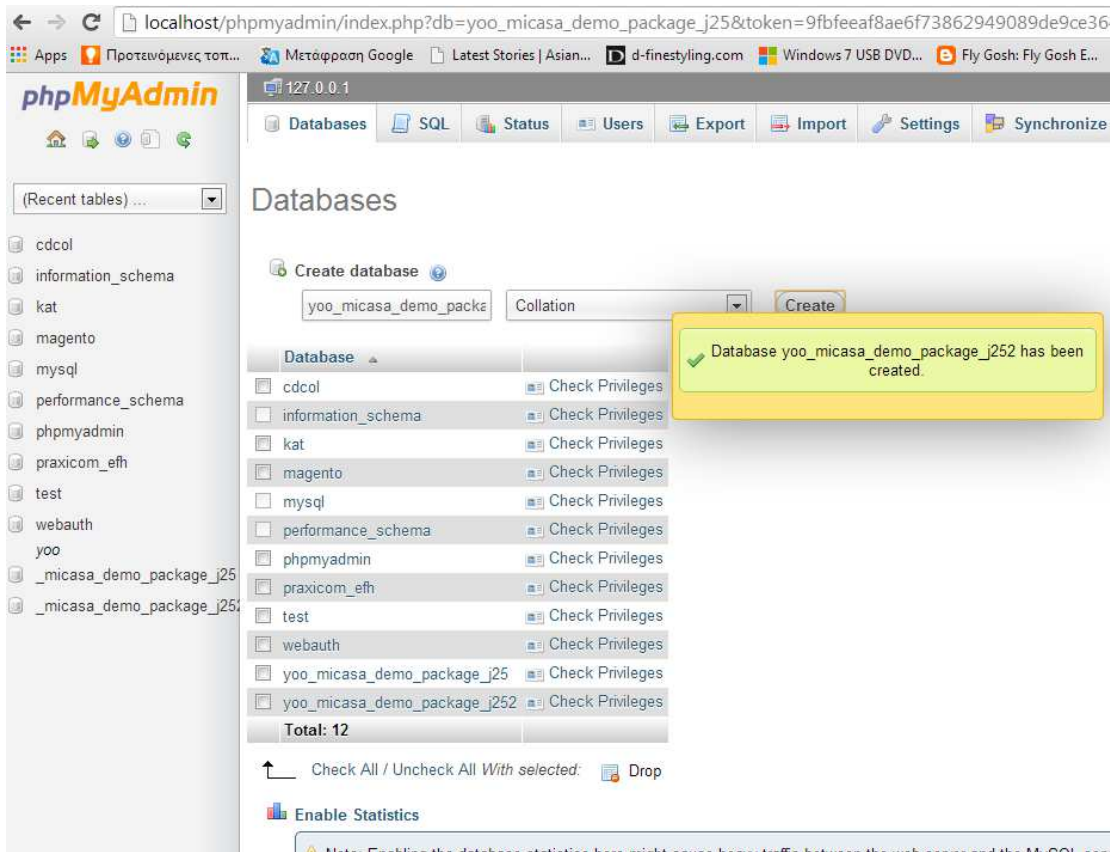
localhost/phpmyadmin/index.php?db=yoo_micasa_demo_package_j25&token=9fbfeeaf8ae6f73862949089de9ce36

Apps Προτεινόμενες τοπ... Μετάφραση Google Latest Stories | Asian... d-finestyling.com Windows 7 USB DVD... Fly Gosh: Fly Gosh E...

phpMyAdmin

(Recent tables) ...

cdcol
information_schema
kat
magento
mysql
performance_schema
phpmyadmin
praxicom_efh
test
webauth
yoo
_micasa_demo_package_j25
_micasa_demo_package_j252

127.0.0.1

Databases SQL Status Users Export Import Settings Synchronize

Databases

Create database

yoo_micasa_demo_packa Collation Create

Database yoo_micasa_demo_package_j252 has been created.

| Database | |
|---|---|
| cdcol | Check Privileges |
| information_schema | Check Privileges |
| kat | Check Privileges |
| magento | Check Privileges |
| mysql | Check Privileges |
| performance_schema | Check Privileges |
| phpmyadmin | Check Privileges |
| praxicom_efh | Check Privileges |
| test | Check Privileges |
| webauth | Check Privileges |
| yoo_micasa_demo_package_j25 | Check Privileges |
| yoo_micasa_demo_package_j252 | Check Privileges |
| Total: 12 | |

Check All / Uncheck All With selected: Drop

Enable Statistics

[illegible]